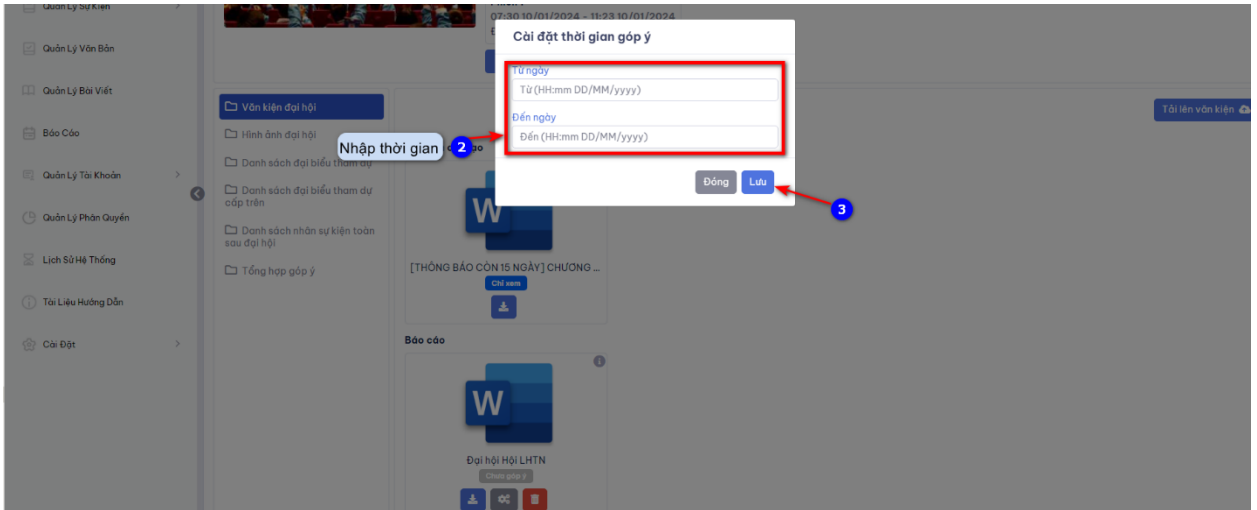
Quản Lý Sự Kiện

Quản Lý Văn Bản

Quản Lý Bài Viết

Báo Cáo

Quản Lý Tài Khoản

Quản Lý Phân Quyền

Lịch Sử Hệ Thống

Tài Liệu Hướng Dẫn

Cài Đặt

07:30 10/01/2024 - 11:23 10/01/2024

Văn kiện đại hội

Hình ảnh đại hội

Danh sách đại biểu tham dự

Danh sách đại biểu tham dự cấp trên

Danh sách nhân sự kiện toàn sau đại hội

Tổng hợp góp ý

Tải lên văn kiện

Cài đặt thời gian góp ý

Từ ngày

Từ (HH:mm DD/MM/yyyy)

Đến ngày

Đến (HH:mm DD/MM/yyyy)

Đóng

Lưu

Nhập thời gian 2

3

W

[THÔNG BÁO CÒN 15 NGÀY] CHƯƠNG ...

Chỉ xem

Báo cáo

W

Đại hội Hội LHTN

Chưa góp ý